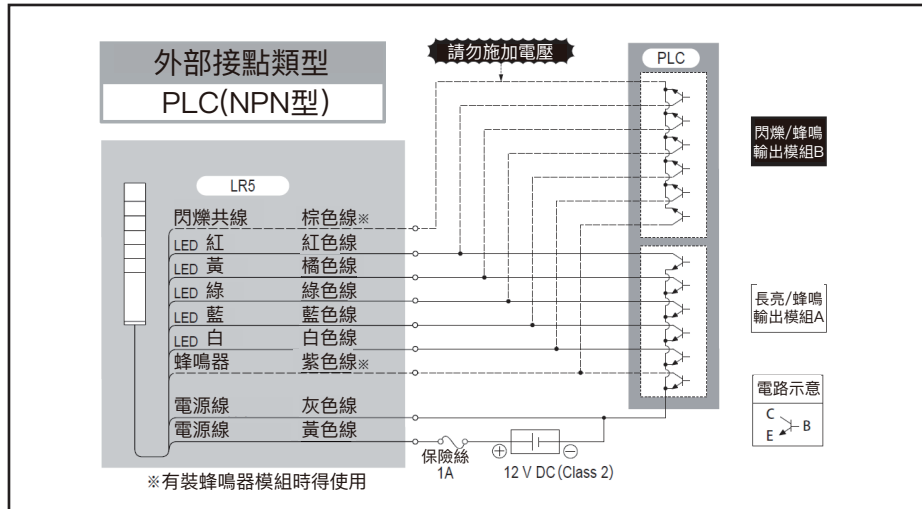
外部接點類型

PLC(NPN型)

請勿施加電壓

PLC

閃爍/蜂鳴輸出模組B

LR5

閃爍共線 棕色線※

LED 紅 紅色線

LED 黃 橘色線

LED 綠 綠色線

LED 藍 藍色線

LED 白 白色線

蜂鳴器 紫色線※

長亮/蜂鳴輸出模組A

電路示意

C

E

B

電源線 灰色線

電源線 黃色線

保險絲 1A

12 V DC (Class 2)

※有裝蜂鳴器模組時得使用